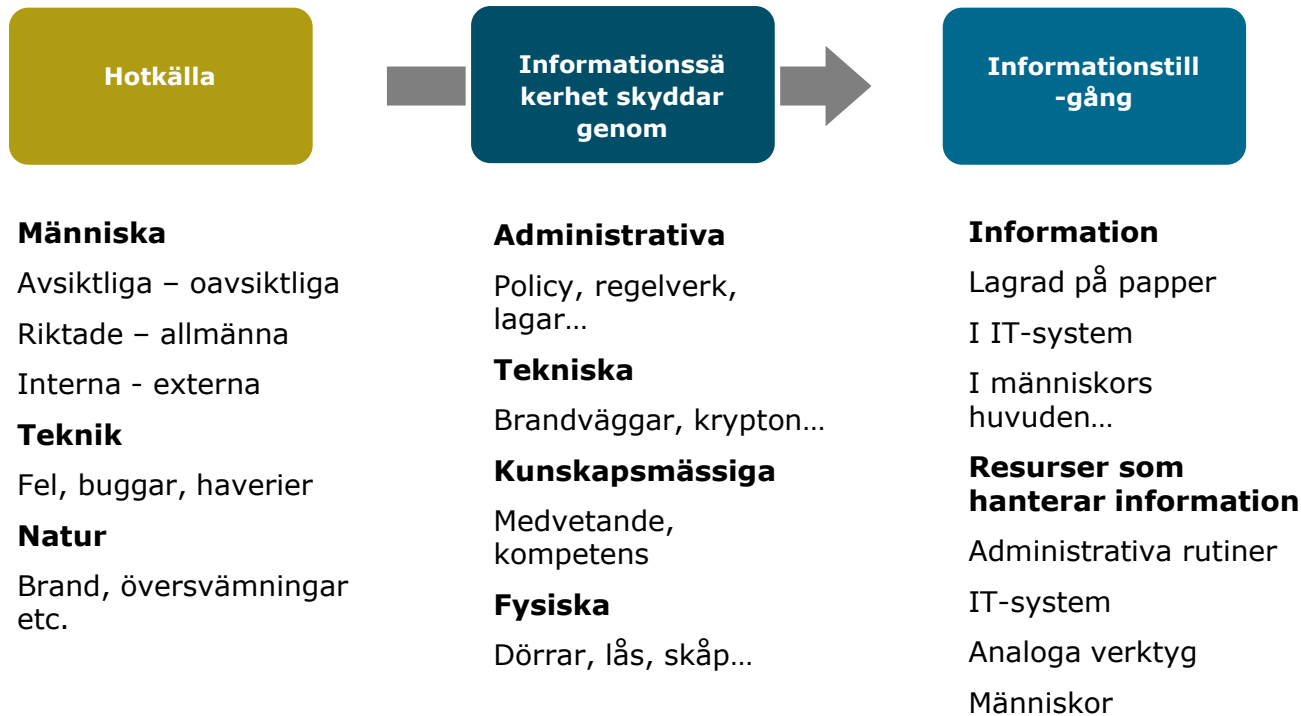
Hotkälla

Informationssäkerhet skyddar genom

Informationstill-gång

Människa

Avsiktliga – oavsiktliga

Riktade – allmänna

Interna - externa

Teknik

Fel, buggar, haverier

Natur

Brand, översvämningar etc.

Administrativa

Policy, regelverk, lagar…

Tekniska

Brandväggar, krypton…

Kunskapsmässiga

Medvetande, kompetens

Fysiska

Dörrar, lås, skåp…

Information

Lagrad på papper

I IT-system

I människors huvuden…

Resurser som hanterar information

Administrativa rutiner

IT-system

Analoga verktyg

Människor